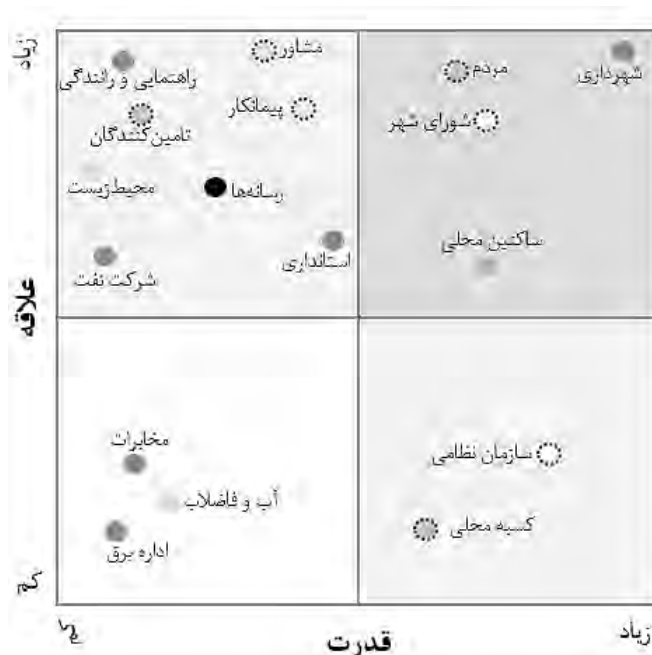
زیاد

مشاور
راهنمایی و رانندگی
پیمانکار
تامین‌کنندگان
محیط‌زیست
رسانه‌ها
استانداری
شرکت نفت

مردم
شهرداری
شورای شهر
ساکنین محلی

علاقه

مخابرات
آب و فاضلاب
اداره برق

سازمان نظامی
کسبه محلی

کم

کم
قدرت
زیاد